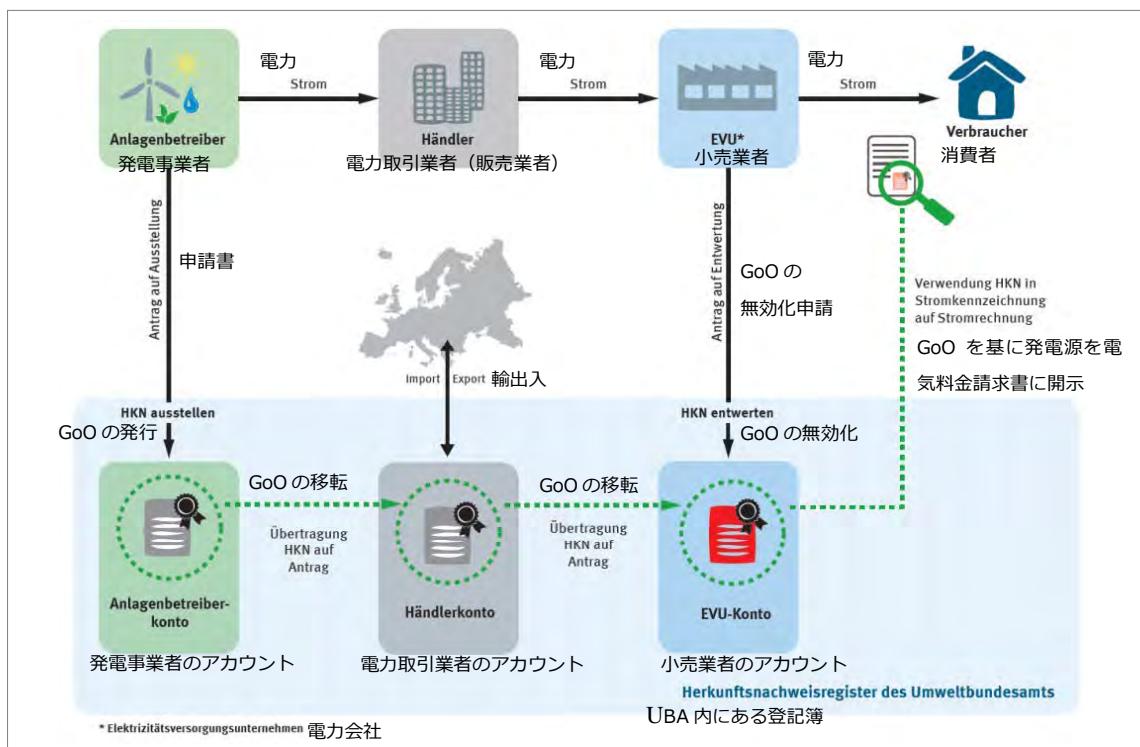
電力
Strom

電力
Strom

電力
Strom

Anlagenbetreiber
発電事業者

Händler
電力取引業者（販売業者）

EVU*
小売業者

Verbraucher
消費者

Antrag auf Ausstellung
申請書

Antrag auf Entwertung
GoO の
無効化申請

Verwendung HKN in Stromkennzeichnung auf Stromrechnung
GoO を基に発電源を電気料金請求書に開示

Import Export 輸出入

HKN ausstellen
GoO の発行

HKN entwerten
GoO の無効化

GoO の移転
Übertragung HKN auf Antrag

GoO の移転
Übertragung HKN auf Antrag

Anlagenbetreiber-konto
発電事業者のアカウント

Händlerkonto
電力取引業者のアカウント

EVU-Konto
小売業者のアカウント

Herkunftsnachweisregister des Umweltbundesamts
UBA 内にある登記簿

* Elektrizitätsversorgungsunternehmen 電力会社